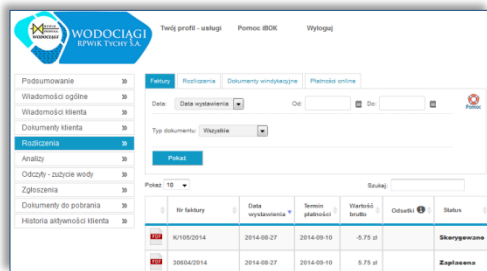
WODOCIAGI RPWiK TYCHY S.A.

Twój profil - usługi Pomoc iBOK Wyloguj

Podsumowanie »
Wiadomości ogólne »
Wiadomości klienta »
Dokumenty klienta »
Rozliczenia »
Analizy »
Odczyty - zużycie wody »
Zgłoszenia »
Dokumenty do pobrania »
Historia aktywności klienta »

Faktury Rozliczenia Dokumenty windykacyjne Płatności online

Data: Data wystawienia Od: Do: Pomoc

Typ dokumentu: Wszystkie

Pokaż

Pokaż 10 Szukaj:

| | Nr faktury | Data wystawienia | Termin płatności | Wartość brutto | Odsetki | Status |
|---|---|---|---|---|---|---|
| PDF | K/105/2014 | 2014-08-27 | 2014-09-10 | -5.75 zł | | Skorygowane |
| PDF | 30604/2014 | 2014-08-27 | 2014-09-10 | 5.75 zł | | Zapłacone |